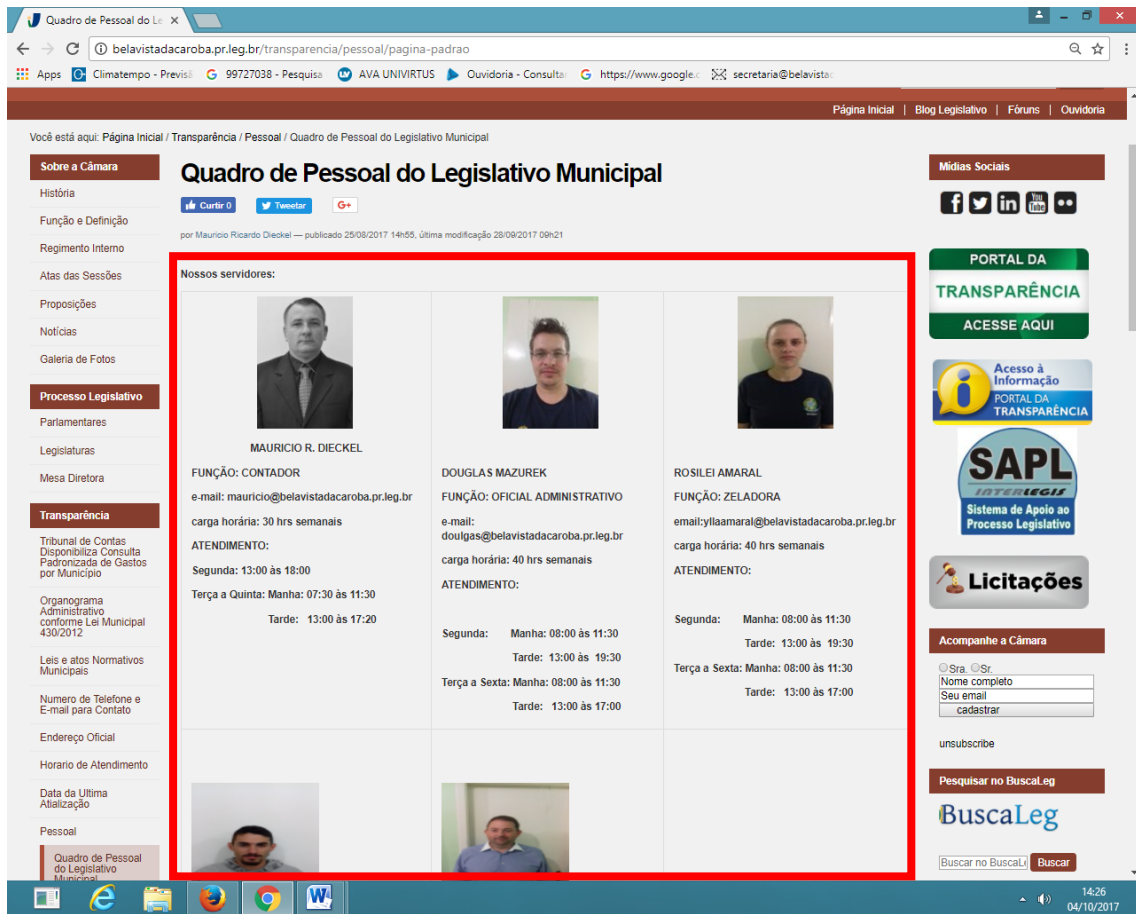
Quadro de Pessoal do Le ×

belavistadacaroba.pr.leg.br/transparencia/pessoal/pagina-padrao

Apps Climatempo - Previsã 99727038 - Pesquisa AVA UNIVIRTUS Ouvidoria - Consulta https://www.google.c secretaria@belavista

Página Inicial | Blog Legislativo | Fóruns | Ouvidoria

Você está aqui: Página Inicial / Transparência / Pessoal / Quadro de Pessoal do Legislativo Municipal

Sobre a Câmara
História
Função e Definição
Regimento Interno
Atas das Sessões
Proposições
Notícias
Galeria de Fotos

Processo Legislativo
Parlamentares
Legislaturas
Mesa Diretora

Transparência
Tribunal de Contas Disponibiliza Consulta Padronizada de Gastos por Município
Organograma Administrativo conforme Lei Municipal 430/2012
Leis e atos Normativos Municipais
Numero de Telefone e E-mail para Contato
Endereço Oficial
Horario de Atendimento
Data da Ultima Atialização
Pessoal
Quadro de Pessoal do Legislativo Municipal

Quadro de Pessoal do Legislativo Municipal

Curtir 0 Tweetar G+

por Mauricio Ricardo Dieckel — publicado 25/08/2017 14h55, última modificação 28/09/2017 09h21

Nossos servidores:

MAURICIO R. DIECKEL
FUNÇÃO: CONTADOR
e-mail: mauricio@belavistadacaroba.pr.leg.br
carga horária: 30 hrs semanais
ATENDIMENTO:
Segunda: 13:00 às 18:00
Terça a Quinta: Manhã: 07:30 às 11:30
Tarde: 13:00 às 17:20

DOUGLAS MAZUREK
FUNÇÃO: OFICIAL ADMINISTRATIVO
e-mail: doulgas@belavistadacaroba.pr.leg.br
carga horária: 40 hrs semanais
ATENDIMENTO:
Segunda: Manha: 08:00 às 11:30
Tarde: 13:00 às 19:30
Terça a Sexta: Manha: 08:00 às 11:30
Tarde: 13:00 às 17:00

ROSILEI AMARAL
FUNÇÃO: ZELADORA
email:yllaamaral@belavistadacaroba.pr.leg.br
carga horária: 40 hrs semanais
ATENDIMENTO:
Segunda: Manha: 08:00 às 11:30
Tarde: 13:00 às 19:30
Terça a Sexta: Manha: 08:00 às 11:30
Tarde: 13:00 às 17:00

Mídias Sociais

PORTAL DA TRANSPARÊNCIA ACESSE AQUI

Acesso à Informação PORTAL DA TRANSPARÊNCIA

SAPL INTERLEGIS Sistema de Apoio ao Processo Legislativo

Licitações

Acompanhe a Câmara
Sra. Sr.
Nome completo
Seu email
cadastrar
unsubscribe

Pesquisar no BuscaLeg
BuscaLeg
Buscar no BuscaLe
Buscar

14:26
04/10/2017